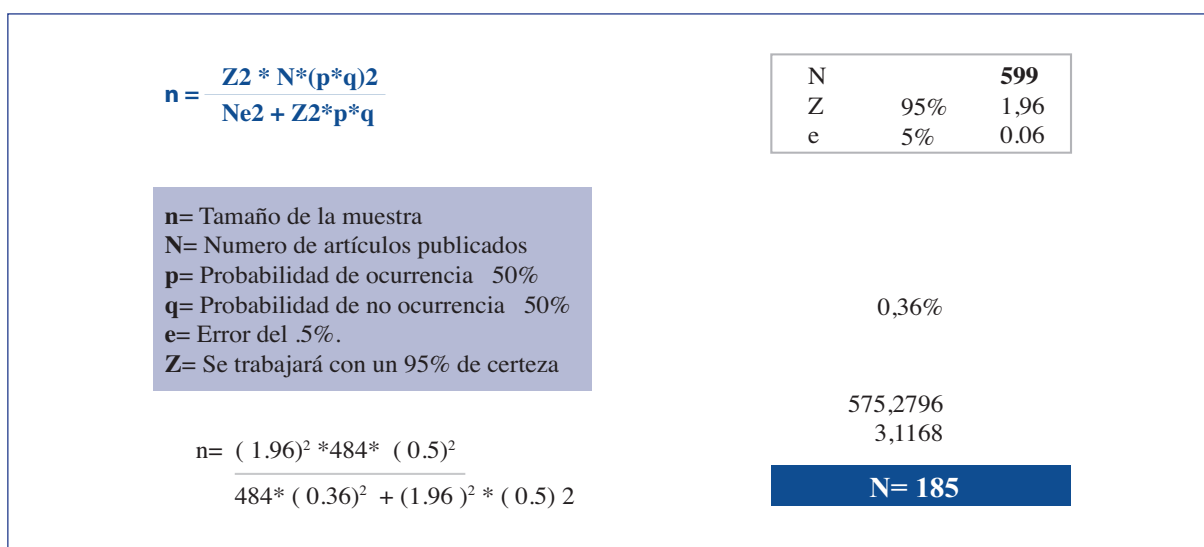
n = $\frac{Z2 * N*(p*q)2}{Ne2 + Z2*p*q}$

| N | | 599 |
|---|---|---|
| Z | 95% | 1,96 |
| e | 5% | 0.06 |

**n=** Tamaño de la muestra
**N=** Numero de artículos publicados
**p=** Probabilidad de ocurrencia 50%
**q=** Probabilidad de no ocurrencia 50%
**e**= Error del .5%.
**Z=** Se trabajará con un 95% de certeza

0,36%

575,2796
3,1168

n= $\frac{(1.96)^2 *484* (0.5)^2}{484* (0.36)^2 + (1.96)^2 * (0.5) 2}$

N= 185